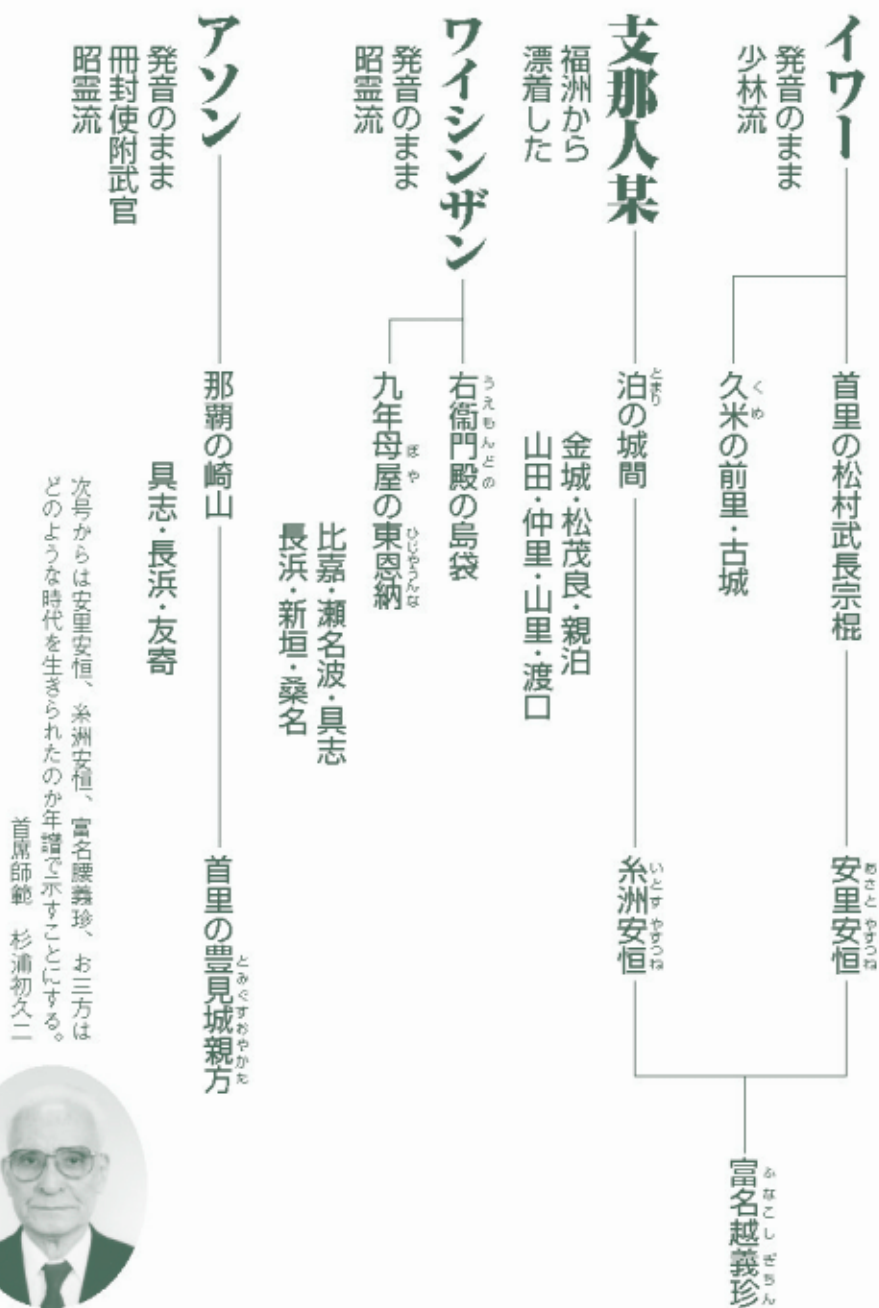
イワー
発音のまま
少林流

首里の松村武長宗棍

久米の前里・古城

安里安恒

支那人某
福洲から
漂着した

泊の城間

金城・松茂良・親泊
山田・仲里・山里・渡口

糸洲安恒

富名越義珍

ワイシンザン
発音のまま
昭霊流

右衛門殿の島袋

九年母屋の東恩納

比嘉・瀬名波・具志
長浜・新垣・桑名

アソン
発音のまま
冊封使附武官
昭霊流

那覇の崎山

具志・長浜・友寄

首里の豊見城親方

次号からは安里安恒、糸洲安恒、富名腰義珍、お三方はどのような時代を生きられたのか年譜で示すことにする。
首席師範　杉浦初久二